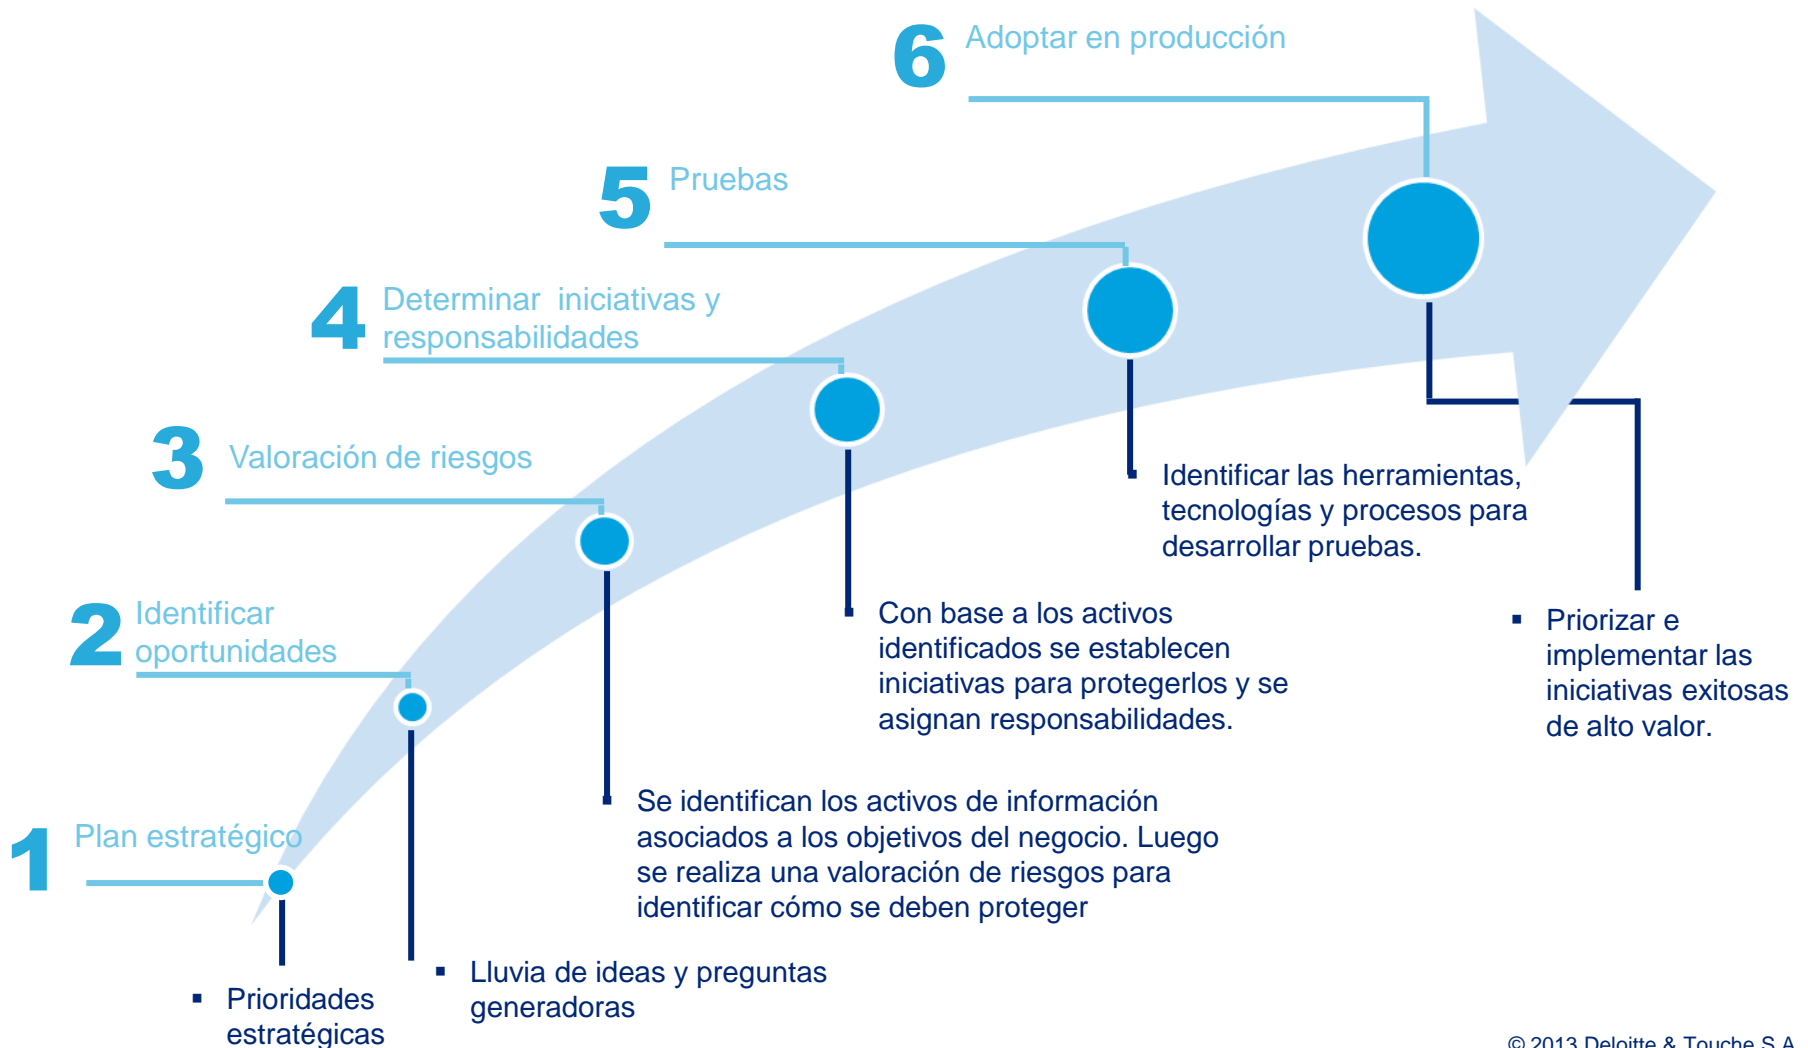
6 Adoptar en producción

5 Pruebas

4 Determinar iniciativas y responsabilidades

3 Valoración de riesgos

2 Identificar oportunidades

1 Plan estratégico

Identificar las herramientas, tecnologías y procesos para desarrollar pruebas.

▪ Priorizar e implementar las iniciativas exitosas de alto valor.

Con base a los activos identificados se establecen iniciativas para protegerlos y se asignan responsabilidades.

Se identifican los activos de información asociados a los objetivos del negocio. Luego se realiza una valoración de riesgos para identificar cómo se deben proteger

▪ Lluvia de ideas y preguntas generadoras

▪ Prioridades estratégicas

© 2013 Deloitte & Touche S.A.